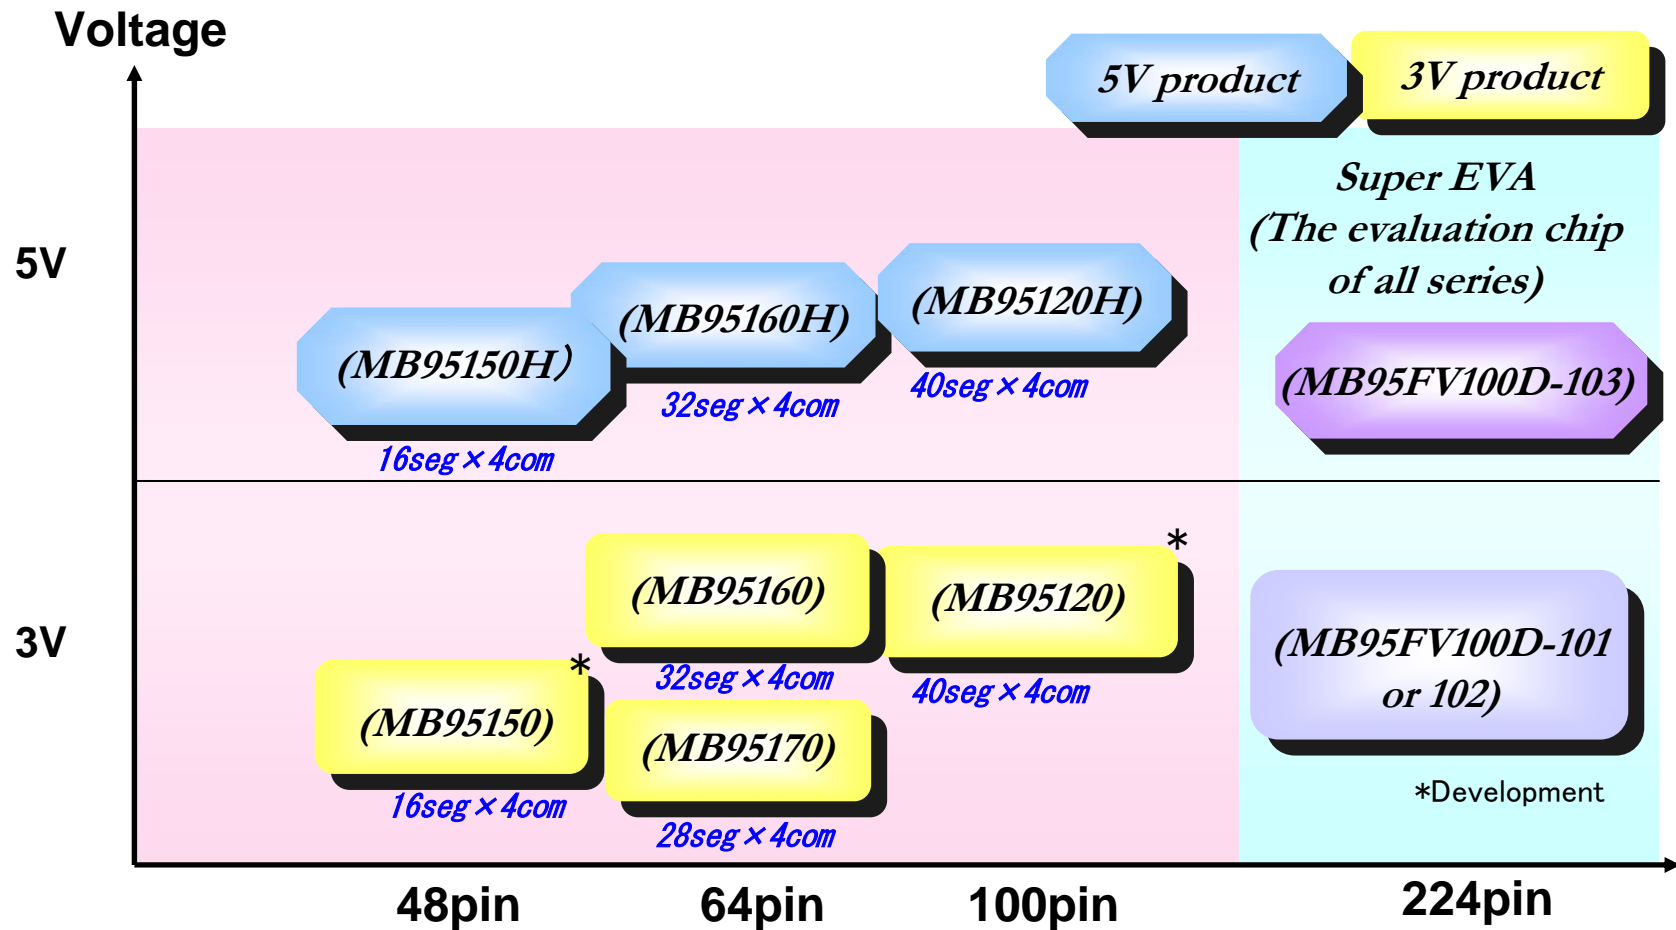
Voltage

5V product

3V product

Super EVA
(The evaluation chip of all series)

5V

(MB95150H)

16seg×4com

(MB95160H)

32seg×4com

(MB95120H)

40seg×4com

(MB95FV100D-103)

3V

(MB95160)

32seg×4com

(MB95120)

40seg×4com

*

(MB95150)

*

16seg×4com

(MB95170)

28seg×4com

(MB95FV100D-101 or 102)

*Development

48pin

64pin

100pin

224pin